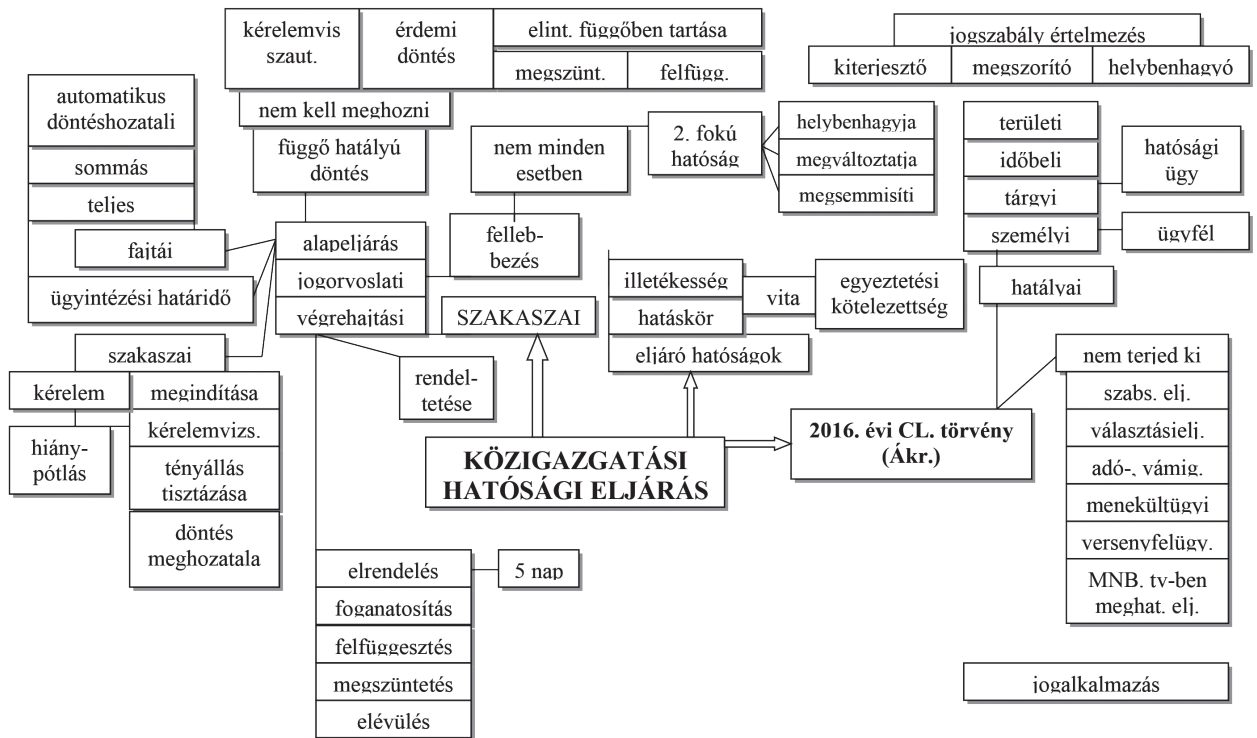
kérelemvis szaut.

érdemi döntés

elint. függőben tartása

megszünt.

felfügg.

jogszabály értelmezés

kiterjesztő

megszorító

helybenhagyó

automatikus döntéshozatali

nem kell meghozni

függő hatályú döntés

sommás

teljes

fajtái

ügyintézési határidő

nem minden esetben

2. fokú hatóság

helybenhagyja

megváltoztatja

megsemmisíti

területi

időbeli

tárgyi

személyi

hatósági ügy

ügyfél

alapeljárás

jogorvoslati

végrehajtási

fellebbezés

illetékesség

hatáskör

eljáró hatóságok

vita

egyeztetési kötelezettség

hatályai

SZAKASZAI

szakaszai

kérelem

megindítása

kérelemvizs.

hiánypótlás

tényállás tisztázása

döntés meghozatala

rendeltetése

KÖZIGAZGATÁSI HATÓSÁGI ELJÁRÁS

2016. évi CL. törvény (Ákr.)

nem terjed ki

szabs. elj.

választásielj.

adó-, vámig.

menekültügyi

versenyfelügy.

MNB. tv-ben meghat. elj.

elrendelés

5 nap

foganatosítás

felfüggesztés

megszüntetés

elévülés

jogalkalmazás